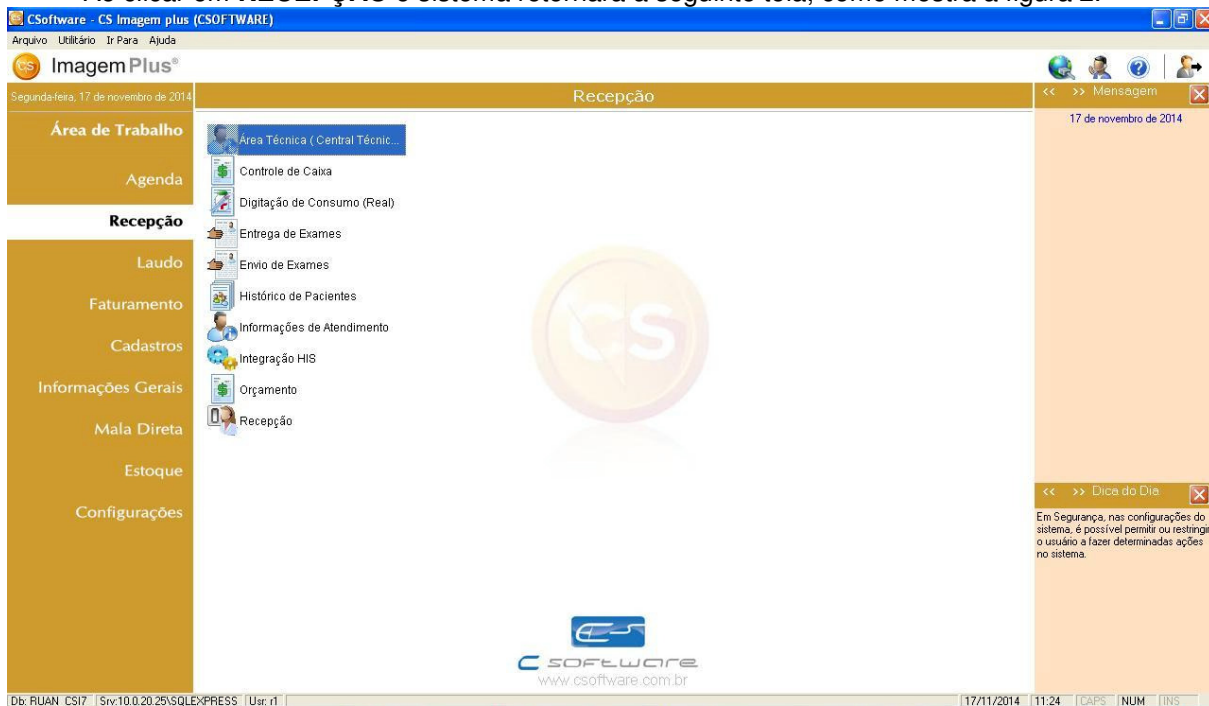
CSoftware - CS Imagem plus (CSOFTWARE)

Arquivo Utilitário Ir Para Ajuda

Imagem Plus®

Segunda-feira, 17 de novembro de 2014

Recepção

<< >> Mensagem

17 de novembro de 2014

Área de Trabalho

Agenda

Recepção

Laudo

Faturamento

Cadastros

Informações Gerais

Mala Direta

Estoque

Configurações

Área Técnica ( Central Técnic...

Controle de Caixa

Digitação de Consumo (Real)

Entrega de Exames

Envio de Exames

Histórico de Pacientes

Informações de Atendimento

Integração HIS

Orçamento

Recepção

<< >> Dica do Dia

Em Segurança, nas configurações do sistema, é possível permitir ou restringir o usuário a fazer determinadas ações no sistema.

C software
www.csoftware.com.br

Db: RUAN_CSI7 | Srv:10.0.20.25\SQLEXPRESS | Usr: r1 | 17/11/2014 | 11:24 | CAPS | NUM | INS